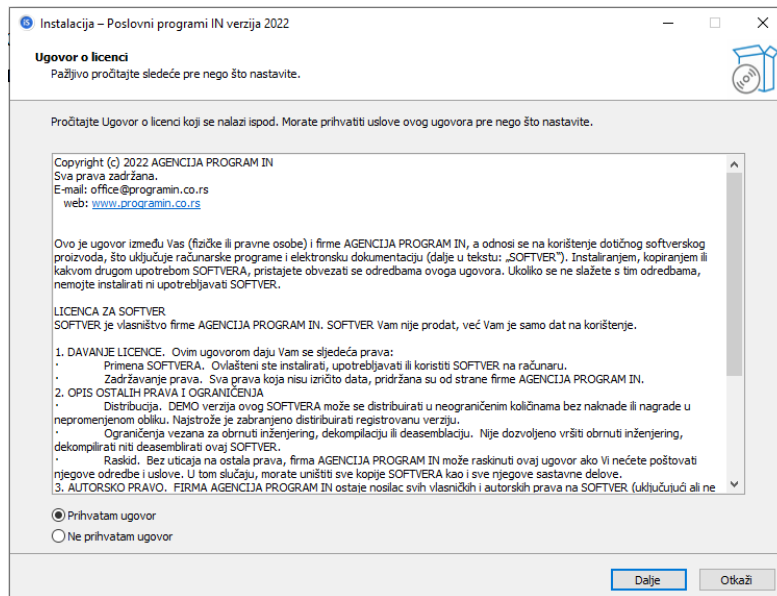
Instalacija – Poslovni programi IN verzija 2022

Ugovor o licenci
Pažljivo pročitajte sledeće pre nego što nastavite.

Pročitajte Ugovor o licenci koji se nalazi ispod. Morate prihvatiti uslove ovog ugovora pre nego što nastavite.

Copyright (c) 2022 AGENCIJA PROGRAM IN
Sva prava zadržana.
E-mail: office@programin.co.rs
web: www.programin.co.rs

Ovo je ugovor između Vas (fizičke ili pravne osobe) i firme AGENCIJA PROGRAM IN, a odnosi se na korištenje dotičnog softverskog proizvoda, što uključuje računarske programe i elektronsku dokumentaciju (dalje u tekstu: „SOFTVER"). Instaliranjem, kopiranjem ili kakvom drugom upotrebom SOFTVERA, pristajete obvezati se odredbama ovoga ugovora. Ukoliko se ne slažete s tim odredbama, nemojte instalirati ni upotrebljavati SOFTVER.

LICENCA ZA SOFTVER
SOFTVER je vlasništvo firme AGENCIJA PROGRAM IN. SOFTVER Vam nije prodat, već Vam je samo dat na korištenje.

1. DAVANJE LICENCE. Ovim ugovorom daju Vam se sljedeća prava:
· Primena SOFTVERA. Ovlašteni ste instalirati, upotrebljavati ili koristiti SOFTVER na računaru.
· Zadržavanje prava. Sva prava koja nisu izričito data, pridržana su od strane firme AGENCIJA PROGRAM IN.
2. OPIS OSTALIH PRAVA I OGRANIČENJA
· Distribucija. DEMO verzija ovog SOFTVERA može se distribuirati u neograničenim količinama bez naknade ili nagrade u nepromenjenom obliku. Najstrože je zabranjeno distribuirati registrovanu verziju.
· Ograničenja vezana za obrnuti inženjering, dekompilaciju ili deasembliaciju. Nije dozvoljeno vršiti obrnuti inženjering, dekompilirati niti deasemblirati ovaj SOFTVER.
· Raskid. Bez uticaja na ostala prava, firma AGENCIJA PROGRAM IN može raskinuti ovaj ugovor ako Vi nećete poštovati njegove odredbe i uslove. U tom slučaju, morate uništiti sve kopije SOFTVERA kao i sve njegove sastavne delove.
3. AUTORSKO PRAVO. FIRMA AGENCIJA PROGRAM IN ostaje nosilac svih vlasničkih i autorskih prava na SOFTVER (uključujući ali ne

Prihvatam ugovor
Ne prihvatam ugovor

Dalje
Otkaži